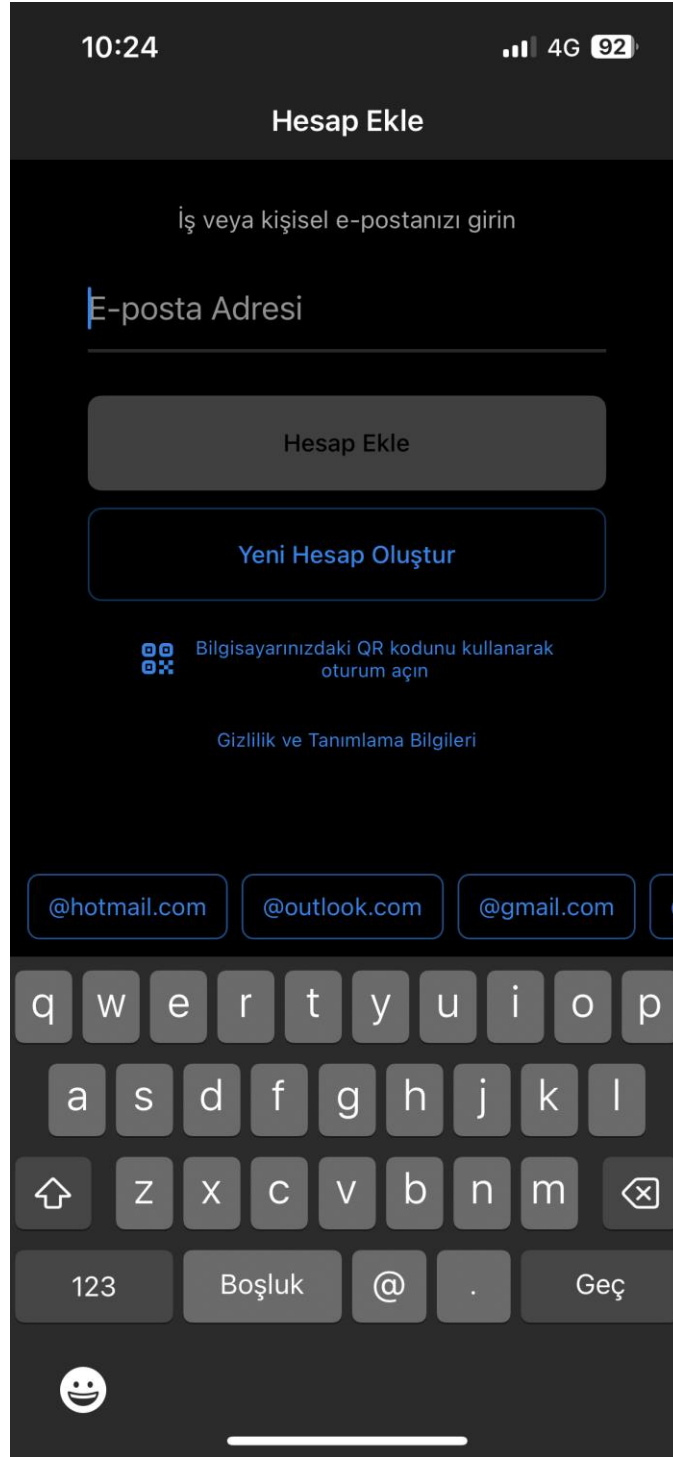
10:24
4G 92

Hesap Ekle

İş veya kişisel e-postanızı girin

E-posta Adresi

Hesap Ekle

Yeni Hesap Oluştur

Bilgisayarınızdaki QR kodunu kullanarak oturum açın

Gizlilik ve Tanımlama Bilgileri

@hotmail.com @outlook.com @gmail.com

q w e r t y u i o p
a s d f g h j k l
z x c v b n m
123 Boşluk @ . Geç